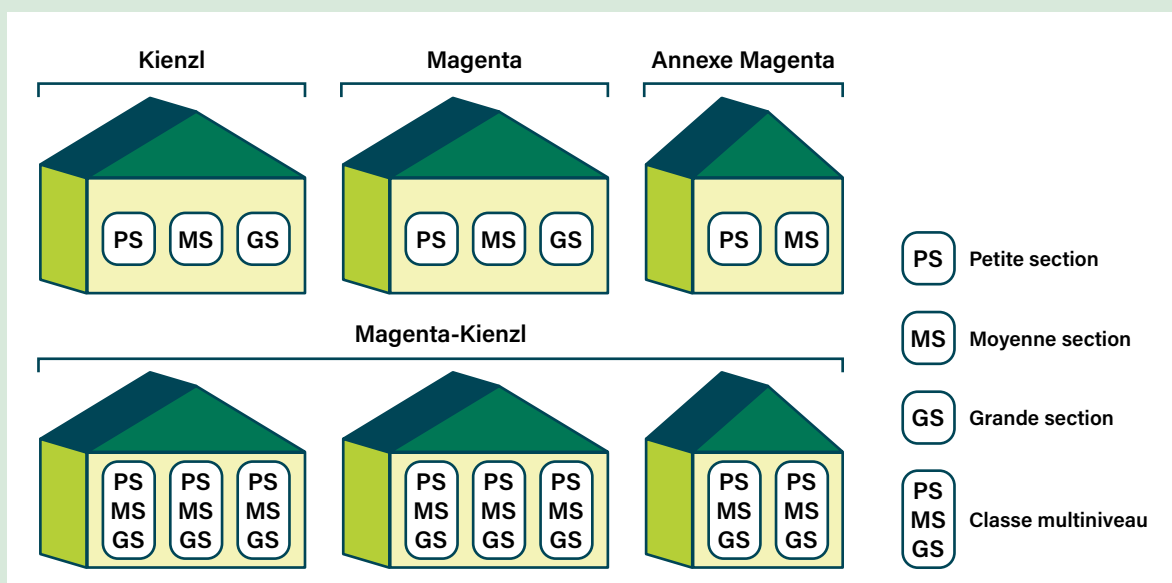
Kienzl

PS MS GS

Magenta

PS MS GS

Annexe Magenta

PS MS

Magenta-Kienzl

PS MS GS PS MS GS PS MS GS

PS MS GS PS MS GS PS MS GS

PS MS GS PS MS GS

PS Petite section

MS Moyenne section

GS Grande section

PS MS GS Classe multiniveau